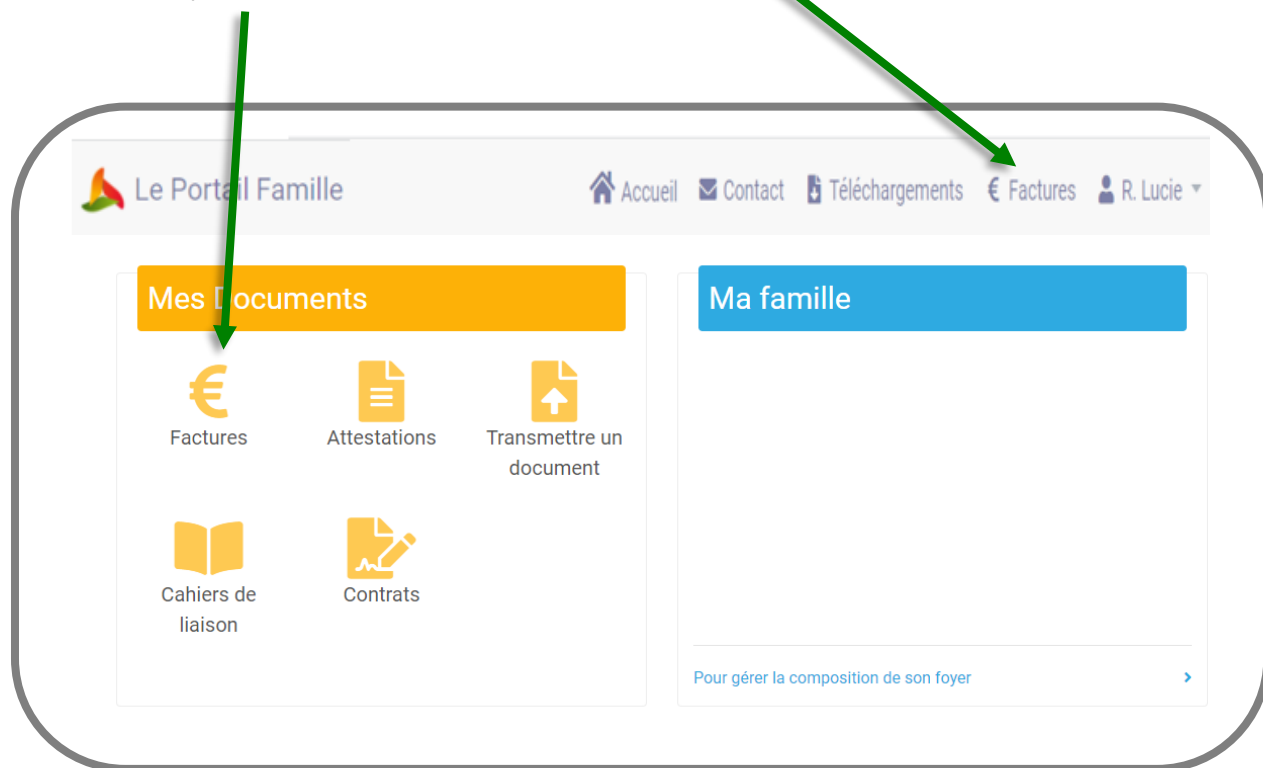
Le Portail Famille

Accueil Contact Téléchargements € Factures R. Lucie

Mes Documents

Factures

Attestations

Transmettre un document

Cahiers de liaison

Contrats

Ma famille

Pour gérer la composition de son foyer